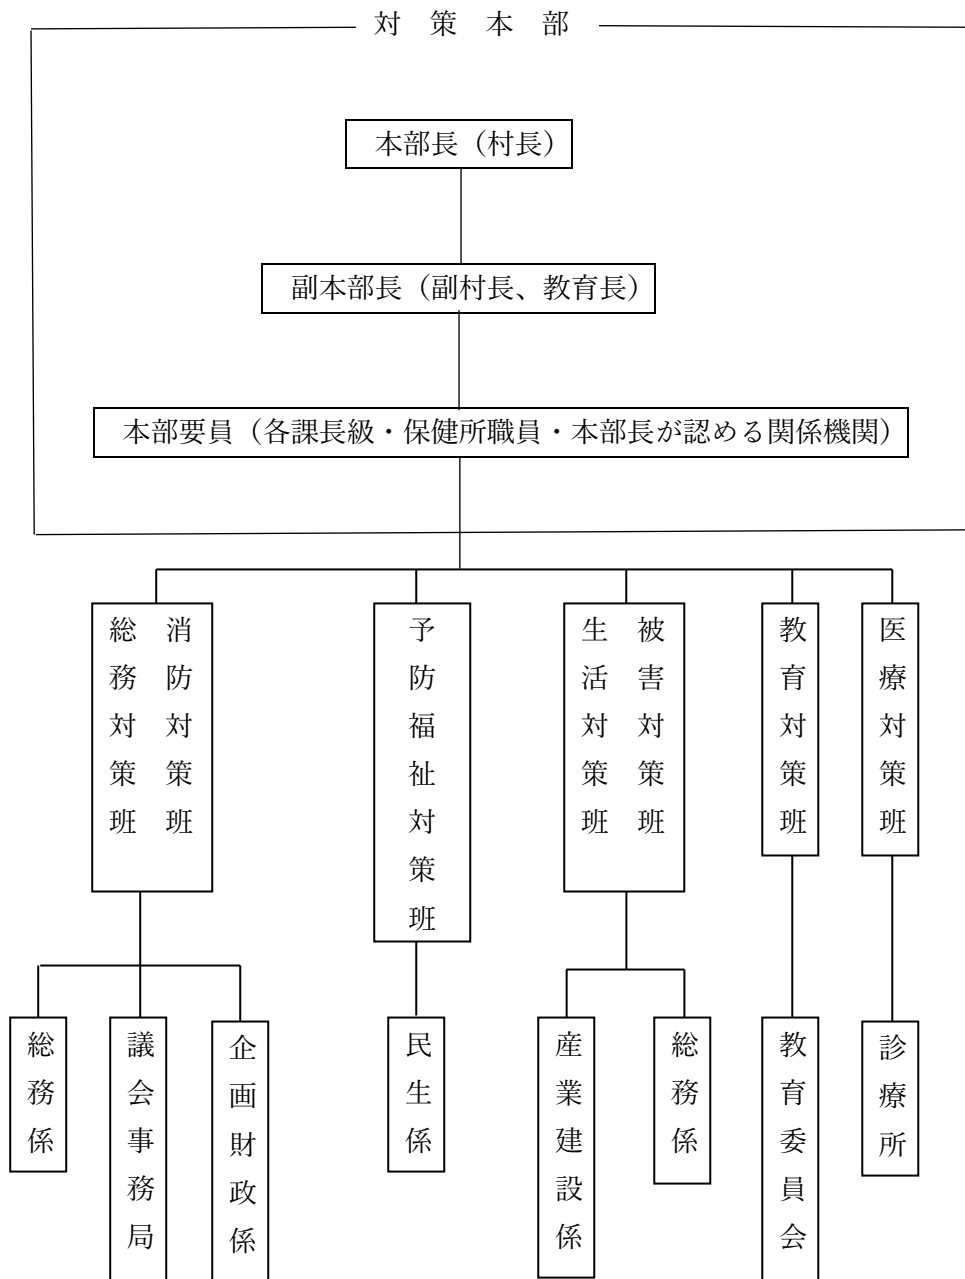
対 策 本 部

本部長（村長）

副本部長（副村長、教育長）

本部要員（各課長級・保健所職員・本部長が認める関係機関）

総務対策班 消防対策班

予防福祉対策班

生活対策班 被害対策班

教育対策班

医療対策班

総務係

議会事務局

企画財政係

民生係

産業建設係

総務係

教育委員会

診療所